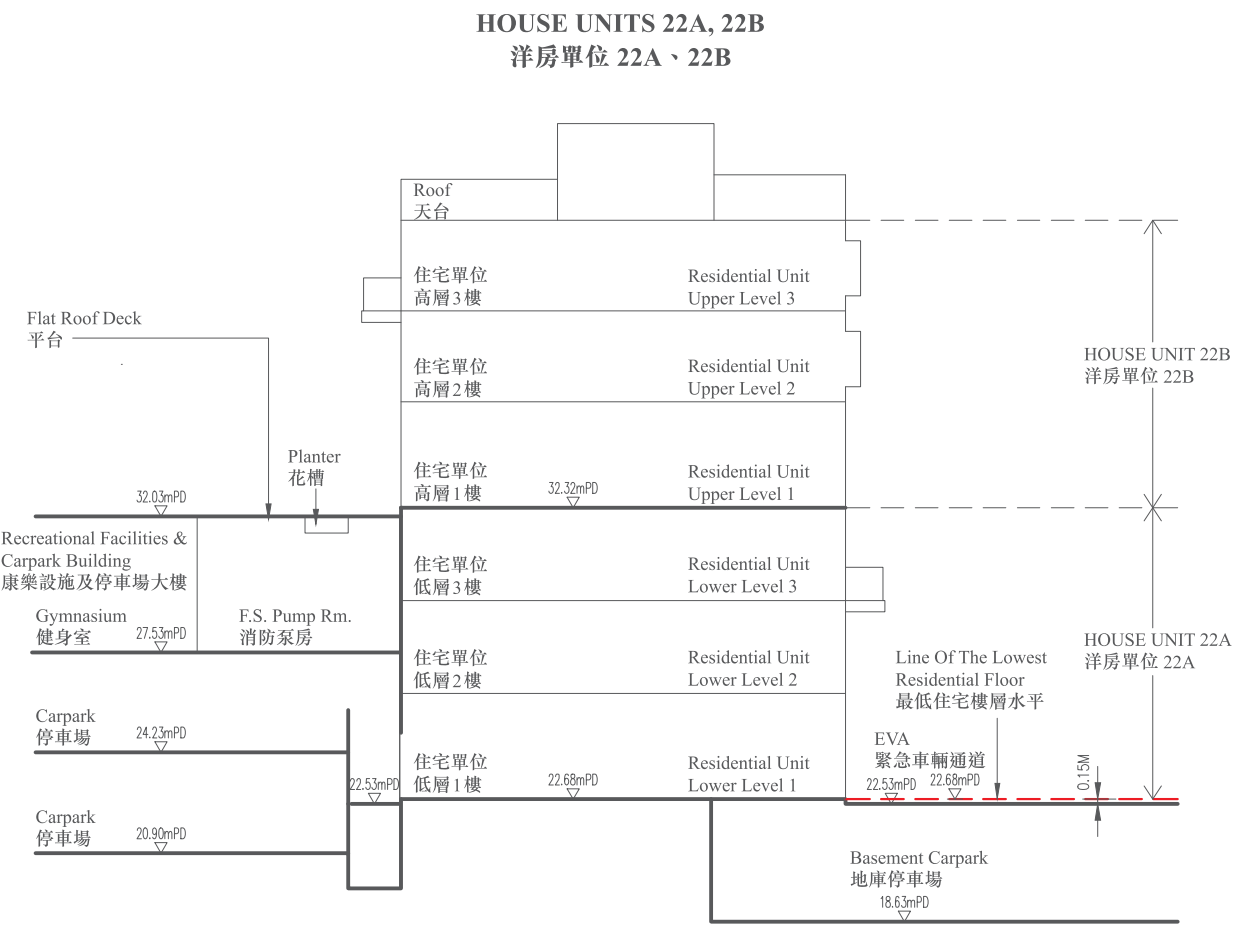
HOUSE UNITS 22A, 22B
洋房單位 22A、22B

Roof
天台

住宅單位
高層 3 樓

Residential Unit
Upper Level 3

Flat Roof Deck
平台

住宅單位
高層 2 樓

Residential Unit
Upper Level 2

HOUSE UNIT 22B
洋房單位 22B

Planter
花槽

住宅單位
高層 1 樓

Residential Unit
Upper Level 1

32.03mPD

32.32mPD

Recreational Facilities & Carpark Building
康樂設施及停車場大樓

住宅單位
低層 3 樓

Residential Unit
Lower Level 3

Gymnasium
健身室

27.53mPD

F.S. Pump Rm.
消防泵房

HOUSE UNIT 22A
洋房單位 22A

住宅單位
低層 2 樓

Residential Unit
Lower Level 2

Line Of The Lowest Residential Floor
最低住宅樓層水平

Carpark
停車場

24.23mPD

EVA
緊急車輛通道

住宅單位
低層 1 樓

Residential Unit
Lower Level 1

22.53mPD

22.68mPD

22.53mPD

22.68mPD

0.15M

Carpark
停車場

20.90mPD

Basement Carpark
地庫停車場

18.63mPD